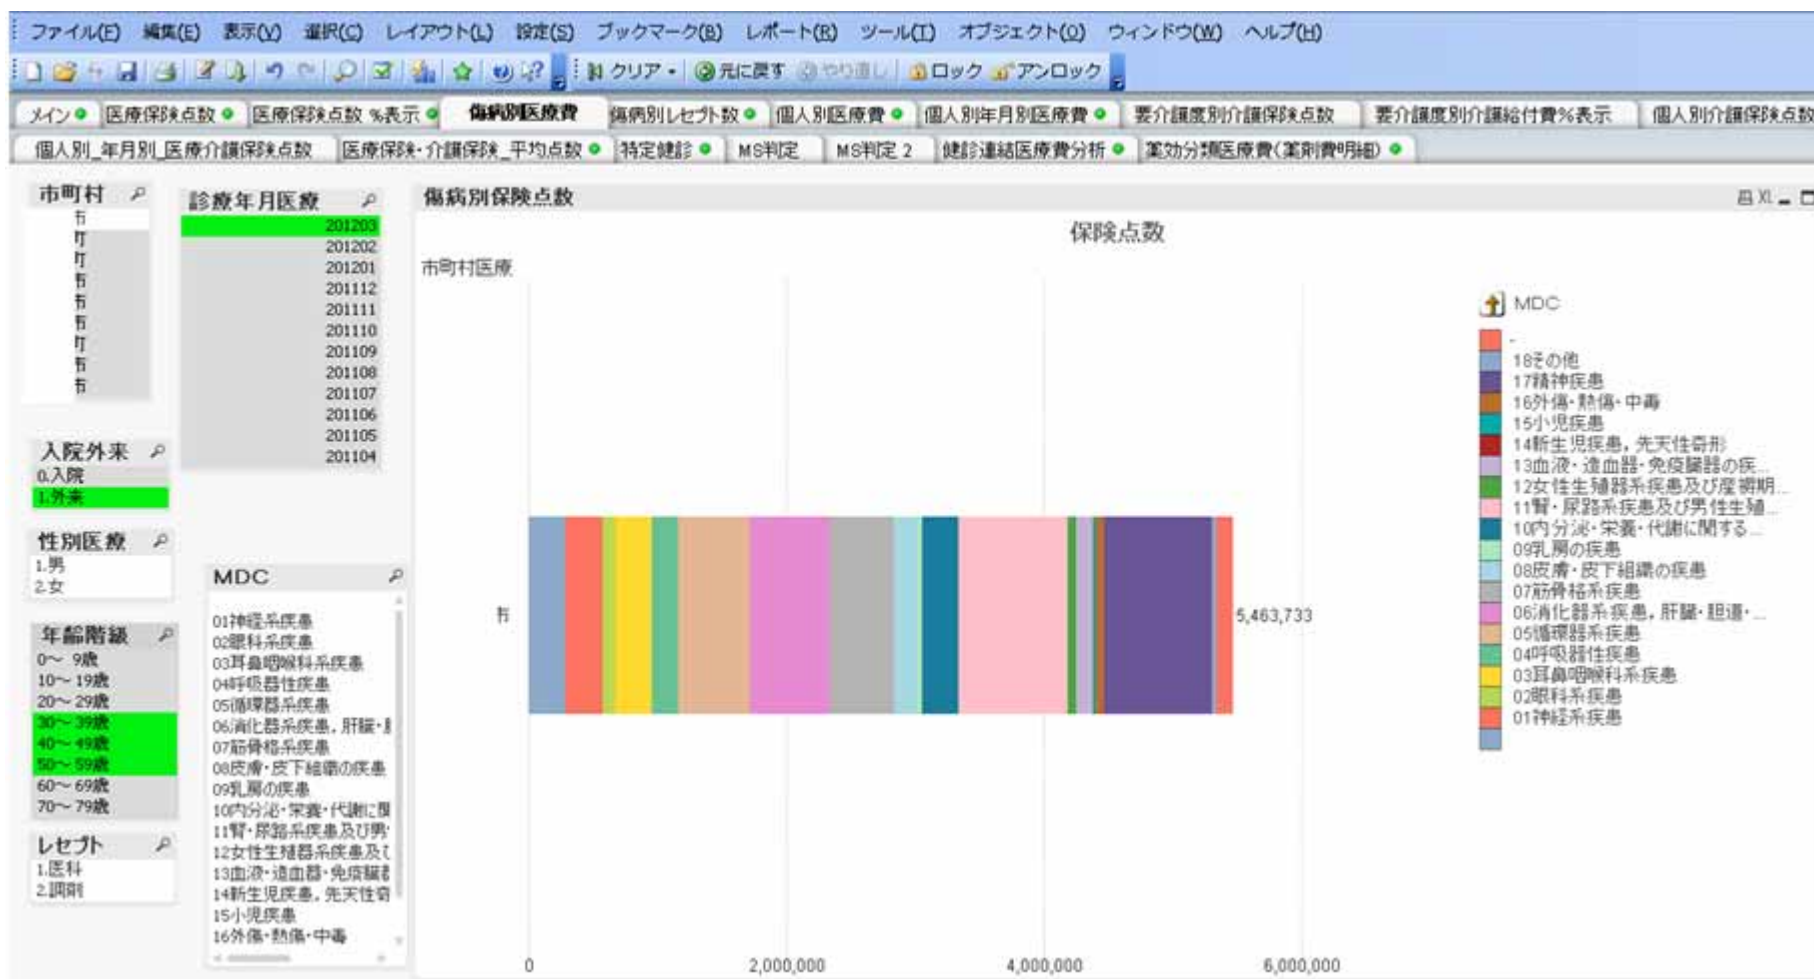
ファイル(F) 編集(E) 表示(V) 選択(C) レイアウト(L) 設定(S) ブックマーク(B) レポート(R) ツール(T) オブジェクト(O) ウィンドウ(W) ヘルプ(H)

クリア 元に戻す やり直し ロック アンロック

メイン 医療保険点数 医療保険点数 %表示 傷病別医療費 傷病別レセプト数 個人別医療費 個人別年月別医療費 要介護度別介護保険点数 要介護度別介護給付費%表示 個人別介護保険点数

個人別_年月別_医療介護保険点数 医保険・介護保険_平均点数 特定健診 MS判定 MS判定 2 健診連結医療費分析 薬効分類医療費(薬剤費明細)

市町村
市
町
町
市
市
市
町
市
市

診療年月医療
201203
201202
201201
201112
201111
201110
201109
201108
201107
201106
201105
201104

入院外来
0.入院
1.外来

性別医療
1.男
2.女

年齢階級
0〜 9歳
10〜 19歳
20〜 29歳
30〜 39歳
40〜 49歳
50〜 59歳
60〜 69歳
70〜 79歳

レセプト
1.医科
2.調剤

MDC
01神経系疾患
02眼科系疾患
03耳鼻咽喉科系疾患
04呼吸器性疾患
05循環器系疾患
06消化器系疾患, 肝臓・
07筋骨格系疾患
08皮膚・皮下組織の疾患
09乳房の疾患
10内分泌・栄養・代謝に
11腎・尿路系疾患及び男
12女性生殖器系疾患及び
13血液・造血器・免疫臓
14新生児疾患, 先天性奇
15小児疾患
16外傷・熱傷・中毒

傷病別保険点数

保険点数

市町村医療

市

5,463,733

0
2,000,000
4,000,000
6,000,000

MDC
-
18その他
17精神疾患
16外傷・熱傷・中毒
15小児疾患
14新生児疾患, 先天性奇形
13血液・造血器・免疫臓器の疾...
12女性生殖器系疾患及び産褥期...
11腎・尿路系疾患及び男性生殖...
10内分泌・栄養・代謝に関する...
09乳房の疾患
08皮膚・皮下組織の疾患
07筋骨格系疾患
06消化器系疾患, 肝臓・胆道・...
05循環器系疾患
04呼吸器性疾患
03耳鼻咽喉科系疾患
02眼科系疾患
01神経系疾患